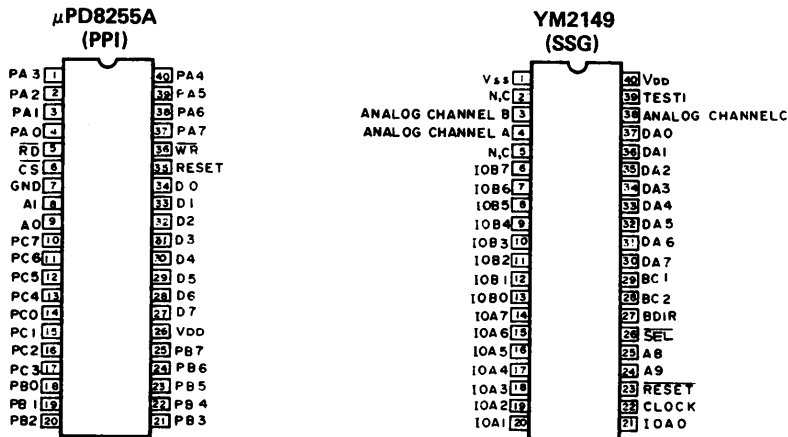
μPD8255A
(PPI)

PA3 1
PA2 2
PA1 3
PA0 4
$\overline{RD}$ 5
$\overline{CS}$ 6
GND 7
A1 8
A0 9
PC7 10
PC6 11
PC5 12
PC4 13
PC0 14
PC1 15
PC2 16
PC3 17
PB0 18
PB1 19
PB2 20

40 PA4
39 PA5
38 PA6
37 PA7
36 $\overline{WR}$
35 RESET
34 D0
33 D1
32 D2
31 D3
30 D4
29 D5
28 D6
27 D7
26 VDD
25 PB7
24 PB6
23 PB5
22 PB4
21 PB3

YM2149
(SSG)

Vss 1
N.C 2
ANALOG CHANNEL B 3
ANALOG CHANNEL A 4
N.C 5
IOB7 6
IOB6 7
IOB5 8
IOB4 9
IOB3 10
IOB2 11
IOB1 12
IOB0 13
IOA7 14
IOA6 15
IOA5 16
IOA4 17
IOA3 18
IOA2 19
IOA1 20

40 VDD
39 TEST1
38 ANALOG CHANNELC
37 DA0
36 DA1
35 DA2
34 DA3
33 DA4
32 DA5
31 DA6
30 DA7
29 BC1
28 BC2
27 BDIR
26 $\overline{SEL}$
25 A8
24 A9
23 $\overline{RESET}$
22 CLOCK
21 IOA0